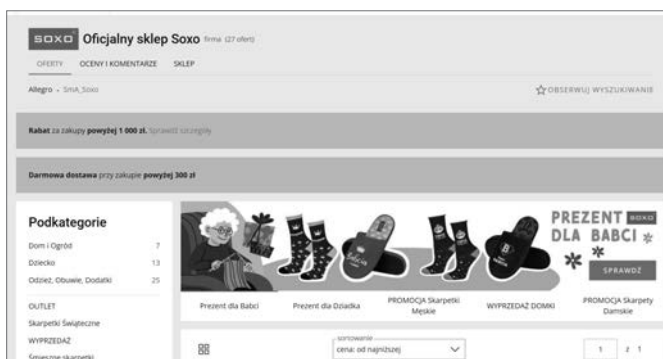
SOXO Oficjalny sklep Soxo firma (27 ofert)

OFERTY OCENY I KOMENTARZE SKLEP

Allegro › SHA_Soxo

OBSERWUJ WYSZUKIWANIE

Rabat za zakupy powyżej 1 000 zł. Sprawdź szczegóły

Darmowa dostawa przy zakupie powyżej 300 zł

Podkategorie

Dom i Ogród 7
Dziecko 13
Odzież, Obuwie, Dodatki 25

OUTLET
Skarpetki Świąteczne
WYPRZEDAŻ
Świąteczne skarpetki

PREZENT SOXO DLA BABCI

SPRAWDŹ

Prezent dla Babci
Prezent dla Dziadka
PROMOCJA Skarpetki Męskie
WYPRZEDAŻ DOMKI
PROMOCJA Skarpety Damskie

sortowanie
cena: od najniższej

1 z 1